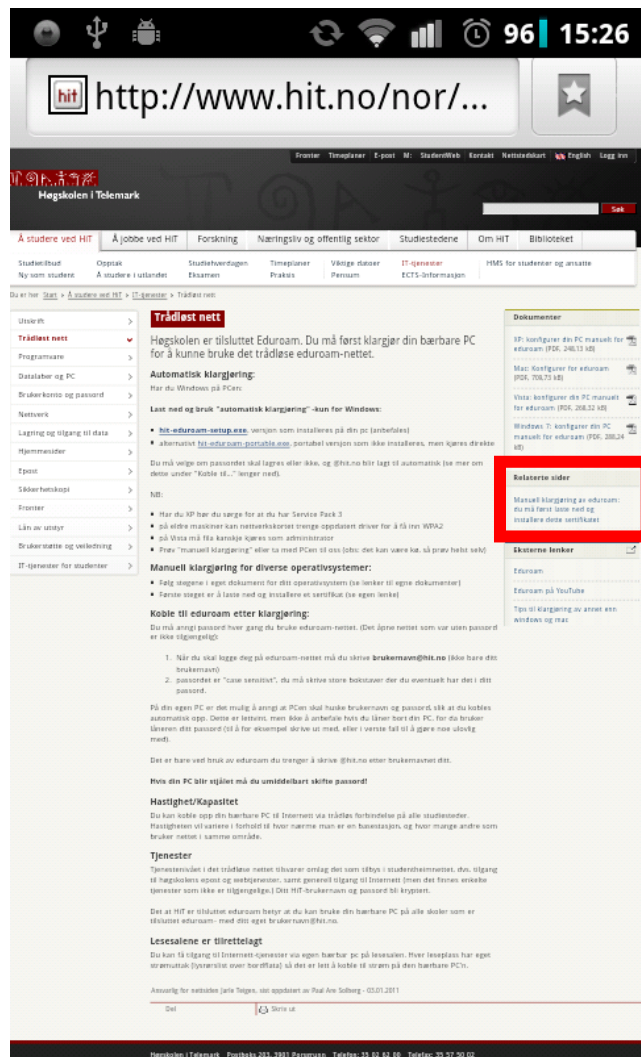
96 15:26

hit http://www.hit.no/nor/...

Fronter Timeplaner E-post M: StudentWeb Kontakt Nettstedskart English Logg inn

Høgskolen i Telemark

Søk

Å studere ved HiT | Å jobbe ved HiT | Forskning | Næringsliv og offentlig sektor | Studiestedene | Om HiT | Biblioteket

Studietilbud Opptak Studieveiledning Timeplaner Viktige datoer IT-tjenester HMS for studenter og ansatte
Ny som student Å studere i utlandet Eksamen Praksis Pensum ECTS-informasjon

Du er her: Start > Å studere ved HiT > IT-tjenester > Trådløst nett

Utskrift
Trådløst nett
Programvare
Datalaber og PC
Brukerkonto og passord
Nettverk
Lagring og tilgang til data
Hjemmesider
Epost
Sikkerhetskopi
Fronter
Lån av utstyr
Brukerstøtte og veiledning
IT-tjenester for studenter

Trådløst nett

Høgskolen er tilsluttet Eduroam. Du må først klargjør din bærbare PC for å kunne bruke det trådløse eduroam-nettet.

Automatisk klargjøring:
Har du Windows på PCen:

Last ned og bruk "automatisk klargjøring" -kun for Windows:

• hit-eduroam-setup.exe, versjon som installeres på din pc (anbefales)
• alternativt hit-eduroam-portable.exe, portabel versjon som ikke installeres, men kjøres direkte

Du må velge om passordet skal lagres eller ikke, og @hit.no blir lagt til automatisk (se mer om dette under "Koble til..." lenger ned).

NB:

• Har du XP bør du sørge for at du har Service Pack 3
• på eldre maskiner kan nettverkskortet trenge oppdatert driver for å få inn WPA2
• på Vista må fila kanskje kjøres som administrator
• Prøv "manuell klargjøring" eller ta med PCen til oss (obs: det kan være kø, så prøv helst selv)

Manuell klargjøring for diverse operativsystemer:
• Følg stegene i eget dokument for ditt operativsystem (se lenker til egne dokumenter)
• Første steget er å laste ned og installere et sertifikat (se egen lenke)

Koble til eduroam etter klargjøring:
Du må angi passord hver gang du bruke eduroam-nettet. (Det åpne nettet som var uten passord er ikke tilgjengelig):

1. Når du skal logge deg på eduroam-nettet må du skrive brukernavn@hit.no (ikke bare ditt brukernavn)
2. passordet er "case sensitiv", du må skrive store bokstaver der du eventuelt har det i ditt passord.

På din egen PC er det mulig å angi at PCen skal huske brukernavn og passord, slik at du kobles automatisk opp. Dette er lettvint, men ikke å anbefale hvis du låner bort din PC, for da bruker låneren ditt passord (til å for eksempel skrive ut med, eller i verste fall til å gjøre noe ulovlig med).

Det er bare ved bruk av eduroam du trenger å skrive @hit.no etter brukernavnet ditt.

Hvis din PC blir stjålet må du umiddelbart skifte passord!

Hastighet/Kapasitet
Du kan koble opp din bærbare PC til Internett via trådløs forbindelse på alle studiesteder. Hastigheten vil variere i forhold til hvor nærme man er en basestasjon, og hvor mange andre som bruker nettet i samme område.

Tjenester
Tjenestenivået i det trådløse nettet tilsvarer omlag det som tilbys i studentheimnettet, dvs. tilgang til høgskolens epost og webtjenester, samt generell tilgang til Internett (men det finnes enkelte tjenester som ikke er tilgjengelige.) Ditt HiT-brukernavn og passord blir kryptert.

Det at HiT er tilsluttet eduroam betyr at du kan bruke din bærbare PC på alle skoler som er tilsluttet eduroam- med ditt eget brukernavn@hit.no.

Lesesalene er tilrettelagt
Du kan få tilgang til Internett-tjenester via egen bærbar pc på lesesalen. Hver leseplass har eget strømuttak (tyrannisk over bordflata) så det er lett å koble til strøm på den bærbare PC'n.

Ansvarlig for nettsiden Jarle Teigen, sist oppdatert av Paal Are Solberg - 03.01.2011

Del | Skriv ut

Dokumenter
XP: konfigurer din PC manuelt for eduroam (PDF, 248,13 kB)
Mac: Konfigurer for eduroam (PDF, 708,75 kB)
Vista: konfigurer din PC manuelt for eduroam (PDF, 268,32 kB)
Windows 7: konfigurer din PC manuelt for eduroam (PDF, 288,24 kB)

Relaterte sider
Manuell klargjøring av eduroam: du må først laste ned og installere dette sertifikatet

Eksterne lenker
Eduroam
Eduroam på YouTube
Tips til klargjøring av annet enn windows og mac

Høgskolen i Telemark Postboks 203, 3901 Porsgrunn Telefon: 35 02 62 00 Telefax: 35 57 50 02